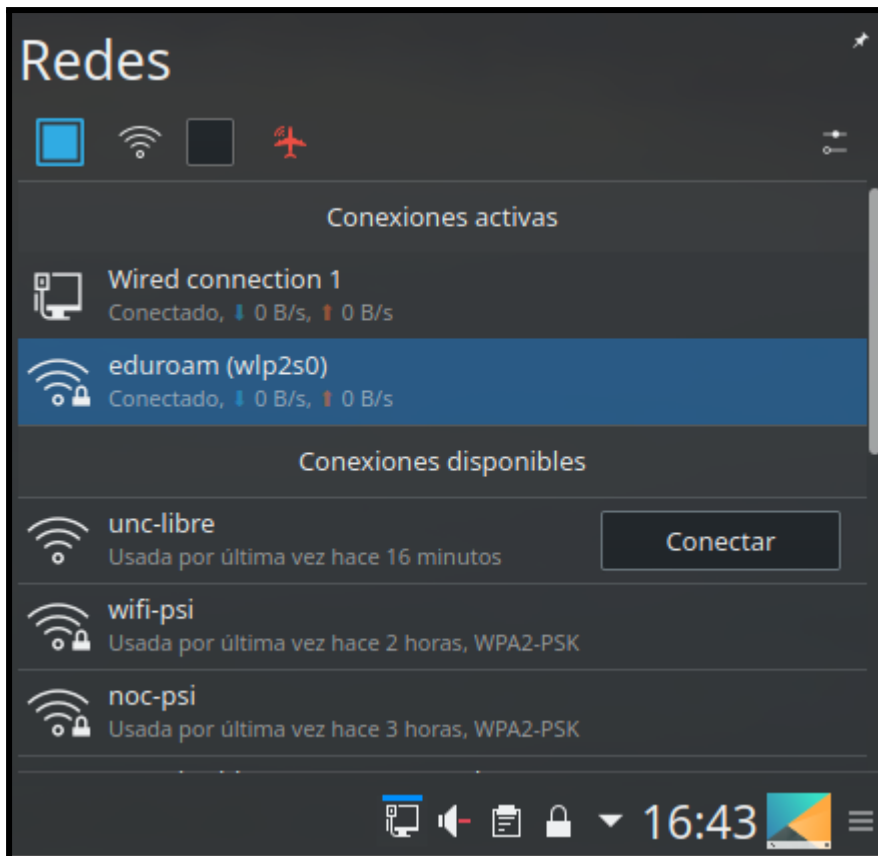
Redes

Conexiones activas

Wired connection 1
Conectado, ⬇ 0 B/s, ⬆ 0 B/s

eduroam (wlp2s0)
Conectado, ⬇ 0 B/s, ⬆ 0 B/s

Conexiones disponibles

unc-libre
Usada por última vez hace 16 minutos

Conectar

wifi-psi
Usada por última vez hace 2 horas, WPA2-PSK

noc-psi
Usada por última vez hace 3 horas, WPA2-PSK

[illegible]

16:43